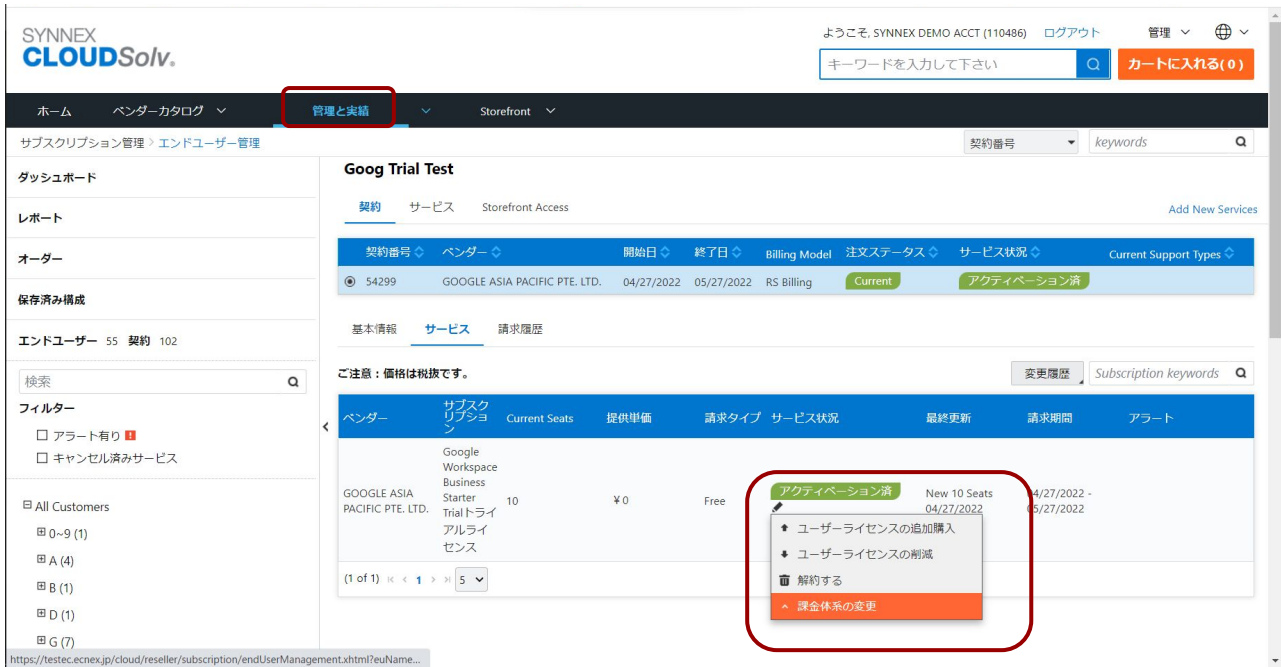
SYNNEX
CLOUDSolv.

ようこそ, SYNNEX DEMO ACCT (110486) ログアウト 管理 ∨

キーワードを入力して下さい

カートに入れる(0)

ホーム ベンダーカタログ ∨ 管理と実績 ∨ Storefront ∨

サブスクリプション管理 > エンドユーザー管理

契約番号 keywords

ダッシュボード

レポート

オーダー

保存済み構成

エンドユーザー 55 契約 102

検索

フィルター

☐ アラート有り !

☐ キャンセル済みサービス

⊟ All Customers

⊞ 0~9 (1)

⊞ A (4)

⊞ B (1)

⊞ D (1)

⊞ G (7)

Goog Trial Test

契約 サービス Storefront Access

Add New Services

| 契約番号 | ベンダー | 開始日 | 終了日 | Billing Model | 注文ステータス | サービス状況 | Current Support Types |
|---|---|---|---|---|---|---|---|
| ◉ 54299 | GOOGLE ASIA PACIFIC PTE. LTD. | 04/27/2022 | 05/27/2022 | RS Billing | Current | アクティベーション済 | |

基本情報 サービス 請求履歴

ご注意：価格は税抜です。

変更履歴 Subscription keywords

| ベンダー | サブスクリプション | Current Seats | 提供単価 | 請求タイプ | サービス状況 | 最終更新 | 請求期間 | アラート |
|---|---|---|---|---|---|---|---|---|
| GOOGLE ASIA PACIFIC PTE. LTD. | Google Workspace Business Starter Trialトライアルライセンス | 10 | ¥0 | Free | アクティベーション済 | New 10 Seats 04/27/2022 | 04/27/2022 - 05/27/2022 | |

ユーザーライセンスの追加購入

ユーザーライセンスの削減

解約する

課金体系の変更

(1 of 1) 1 5

https://testec.ecnex.jp/cloud/reseller/subscription/endUserManagement.xhtml?euName...